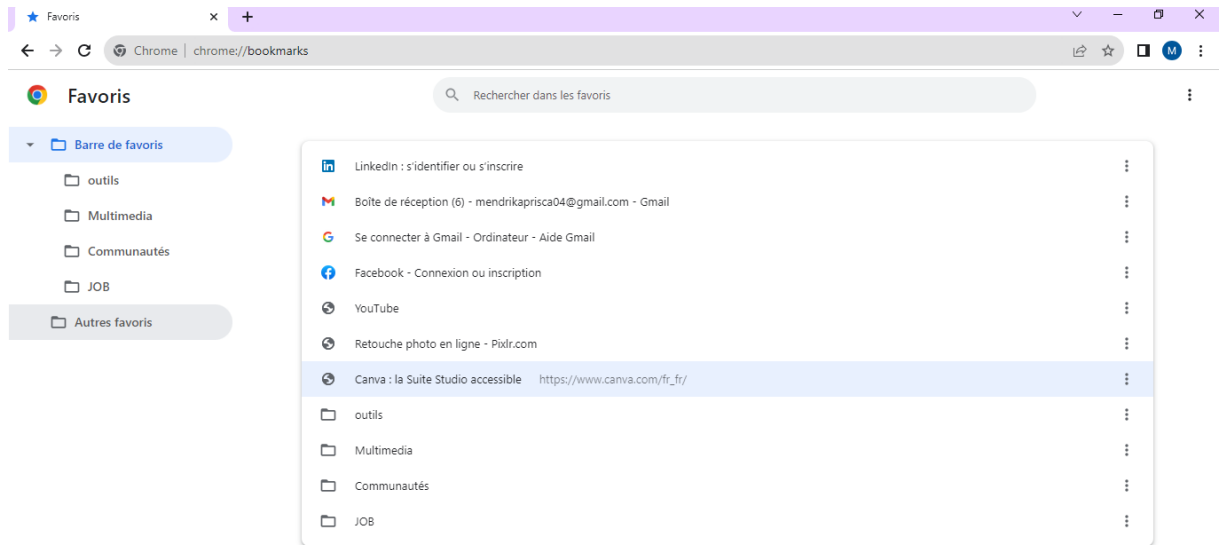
Favoris ×
+

Chrome | chrome://bookmarks

M

Favoris

Rechercher dans les favoris

Barre de favoris
outils
Multimedia
Communautés
JOB
Autres favoris

LinkedIn : s'identifier ou s'inscrire
Boîte de réception (6) - mendrikaprisca04@gmail.com - Gmail
Se connecter à Gmail - Ordinateur - Aide Gmail
Facebook - Connexion ou inscription
YouTube
Retouche photo en ligne - Pixlr.com
Canva : la Suite Studio accessible https://www.canva.com/fr_fr/
outils
Multimedia
Communautés
JOB